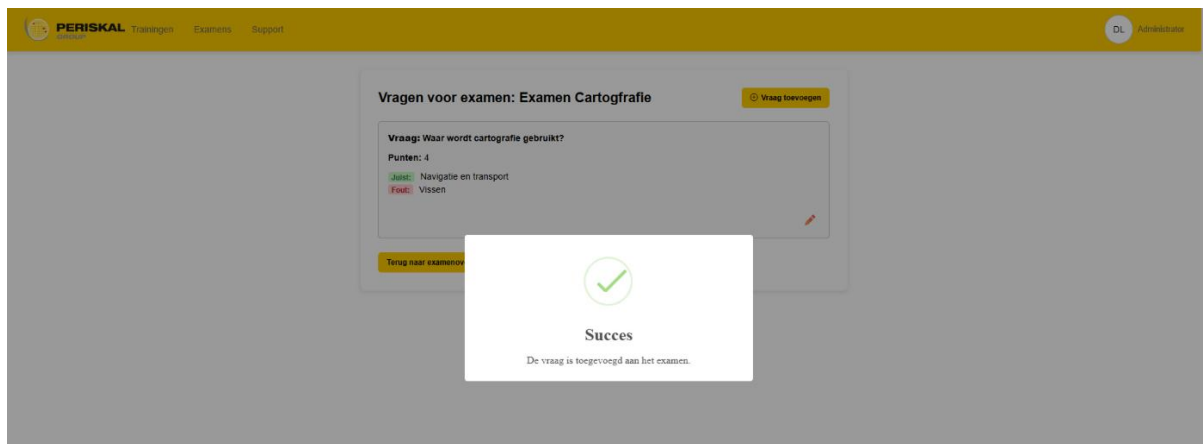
PERISKAL GROUP Trainingen Examens Support

DL Administrator

Vragen voor examen: Examen Cartografie

Vraag toevoegen

Vraag: Waar wordt cartografie gebruikt?

Punten: 4

Juist: Navigatie en transport
Fout: Vissen

Terug naar examenov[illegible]

Succes

De vraag is toegevoegd aan het examen.